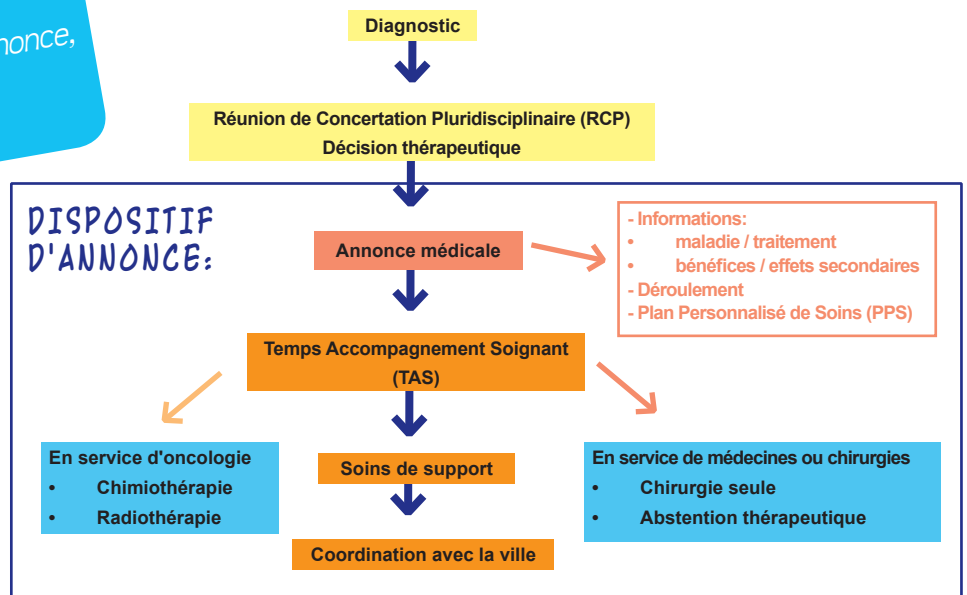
nonce,

Diagnostic

Réunion de Concertation Pluridisciplinaire (RCP)
Décision thérapeutique

DISPOSITIF D'ANNONCE:

Annonce médicale

- Informations:
• maladie / traitement
• bénéfices / effets secondaires
- Déroulement
- Plan Personnalisé de Soins (PPS)

Temps Accompagnement Soignant (TAS)

En service d'oncologie
• Chimiothérapie
• Radiothérapie

Soins de support

Coordination avec la ville

En service de médecines ou chirurgies
• Chirurgie seule
• Abstention thérapeutique